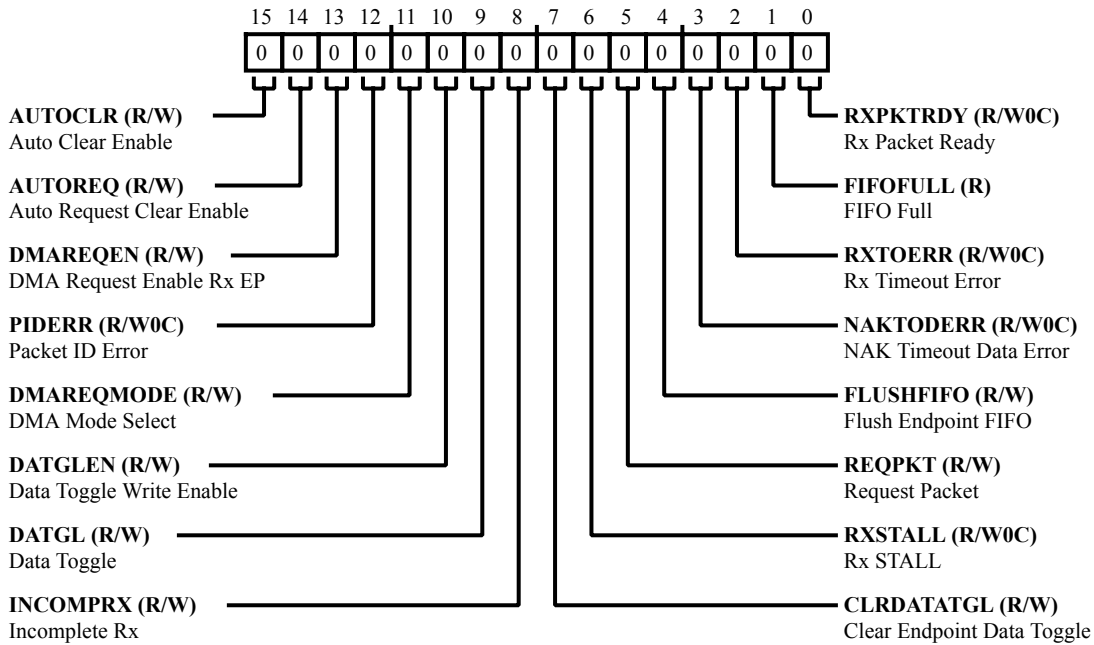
15 14 13 12 11 10 9 8 7 6 5 4 3 2 1 0

| 0 | 0 | 0 | 0 | 0 | 0 | 0 | 0 | 0 | 0 | 0 | 0 | 0 | 0 | 0 | 0 |
|---|---|---|---|---|---|---|---|---|---|---|---|---|---|---|---|

**AUTOCLR (R/W)**
Auto Clear Enable

**AUTOREQ (R/W)**
Auto Request Clear Enable

**DMAREQEN (R/W)**
DMA Request Enable Rx EP

**PIDERR (R/W0C)**
Packet ID Error

**DMAREQMODE (R/W)**
DMA Mode Select

**DATGLEN (R/W)**
Data Toggle Write Enable

**DATGL (R/W)**
Data Toggle

**INCOMPRX (R/W)**
Incomplete Rx

**RXPKTRDY (R/W0C)**
Rx Packet Ready

**FIFOFULL (R)**
FIFO Full

**RXTOERR (R/W0C)**
Rx Timeout Error

**NAKTODERR (R/W0C)**
NAK Timeout Data Error

**FLUSHFIFO (R/W)**
Flush Endpoint FIFO

**REQPKT (R/W)**
Request Packet

**RXSTALL (R/W0C)**
Rx STALL

**CLRDATATGL (R/W)**
Clear Endpoint Data Toggle